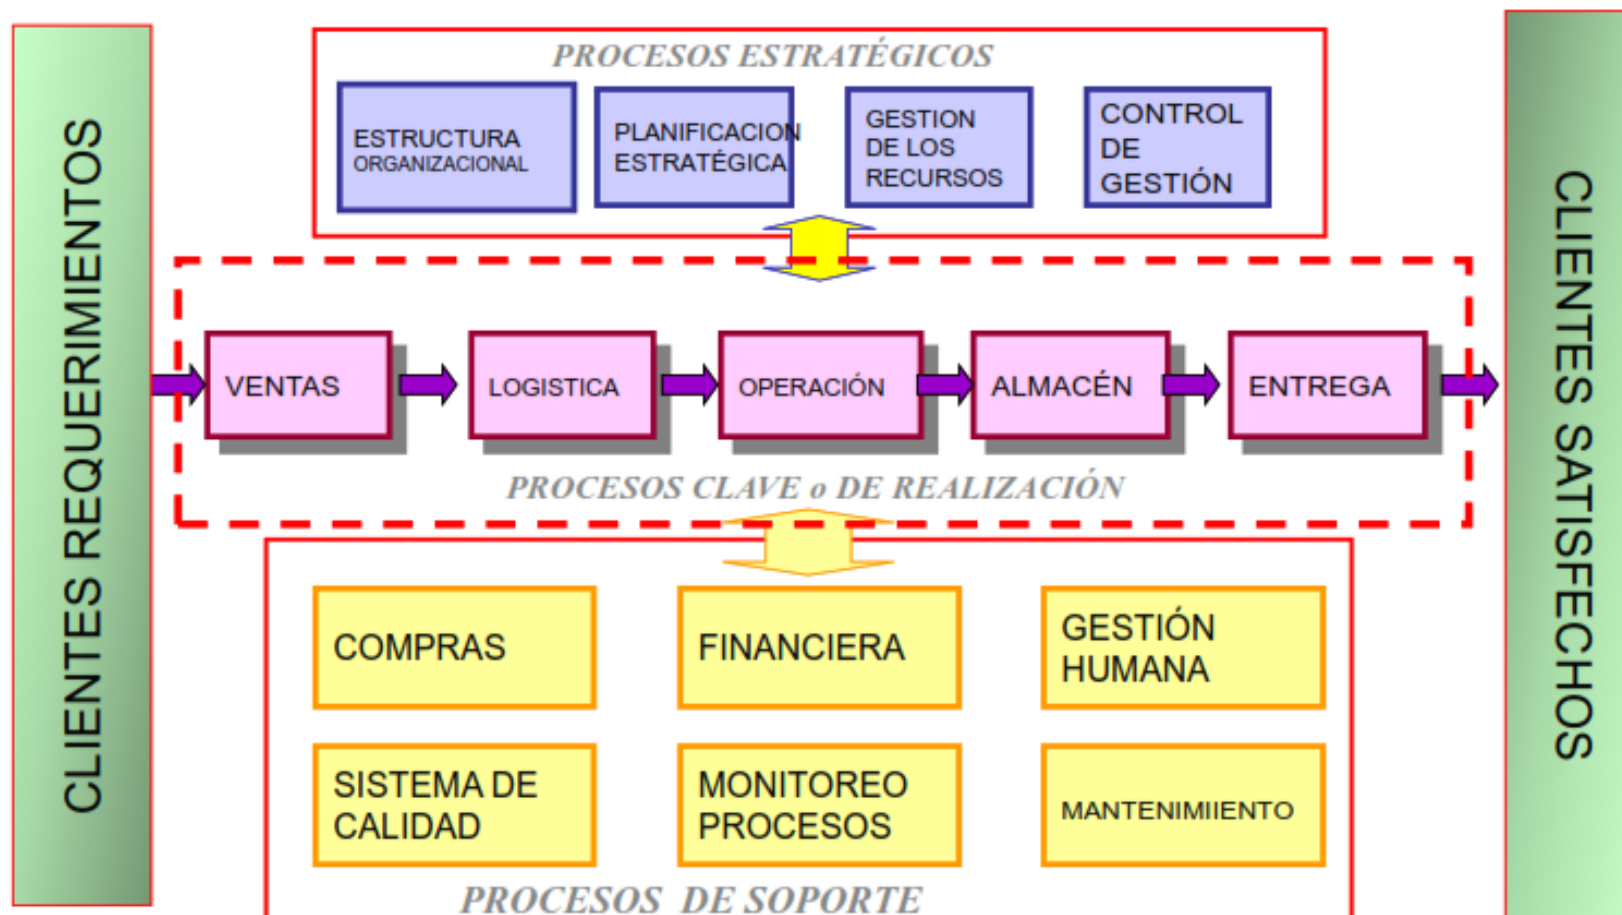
CLIENTES REQUERIMIENTOS

PROCESOS ESTRATÉGICOS

ESTRUCTURA ORGANIZACIONAL

PLANIFICACION ESTRATÉGICA

GESTION DE LOS RECURSOS

CONTROL DE GESTIÓN

VENTAS

LOGISTICA

OPERACIÓN

ALMACÉN

ENTREGA

PROCESOS CLAVE o DE REALIZACIÓN

COMPRAS

FINANCIERA

GESTIÓN HUMANA

SISTEMA DE CALIDAD

MONITOREO PROCESOS

MANTENIMIIENTO

PROCESOS DE SOPORTE

CLIENTES SATISFECHOS